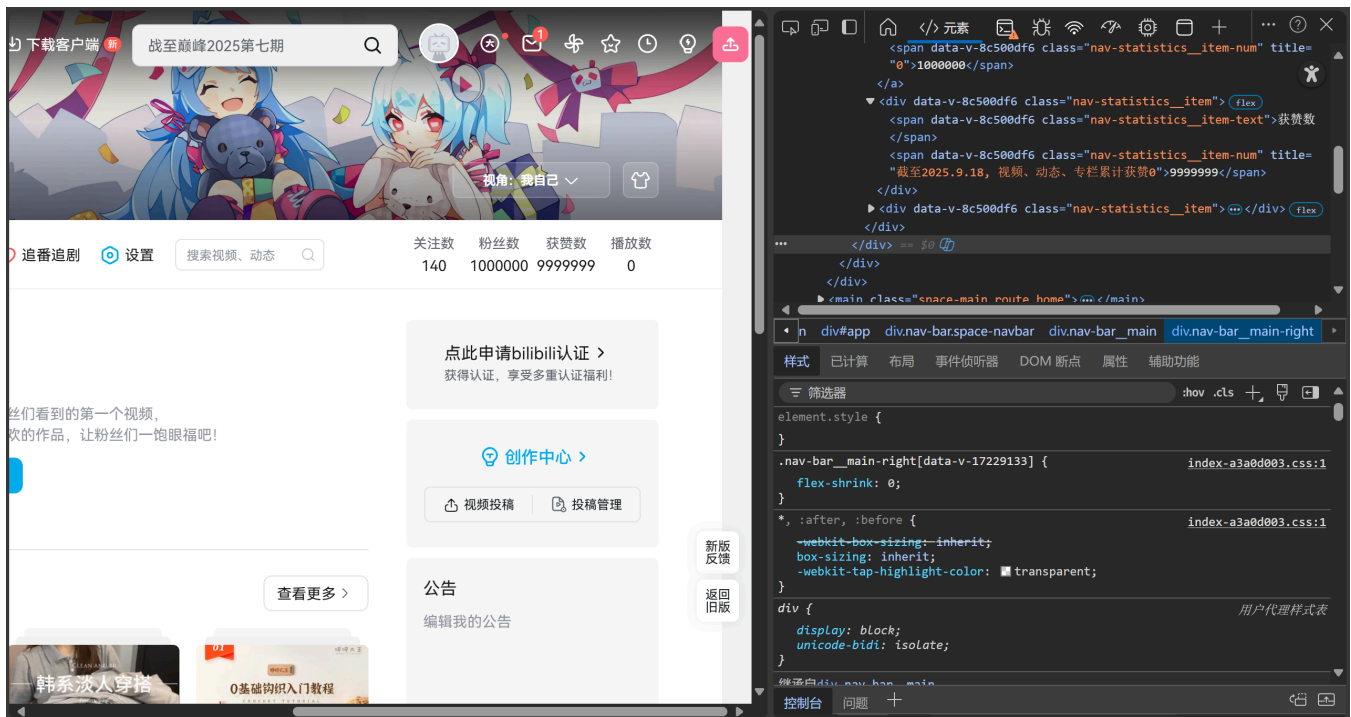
下载客户端 新
战至巅峰2025第七期
1
视角：我自己
追番追剧
设置
搜索视频、动态
关注数 140
粉丝数 1000000
获赞数 9999999
播放数 0
丝们看到的第一个视频，
欢的作品，让粉丝们一饱眼福吧！
点此申请bilibili认证 >
获得认证，享受多重认证福利！
创作中心 >
视频投稿
投稿管理
新版反馈
返回旧版
查看更多 >
公告
编辑我的公告
韩系淡人穿搭
01
0基础钩织入门教程

元素
<span data-v-8c500df6 class="nav-statistics__item-num" title="0">1000000</span>
</a>
<div data-v-8c500df6 class="nav-statistics__item"> flex
<span data-v-8c500df6 class="nav-statistics__item-text">获赞数
</span>
<span data-v-8c500df6 class="nav-statistics__item-num" title="截至2025.9.18, 视频、动态、专栏累计获赞0">9999999</span>
</div>
<div data-v-8c500df6 class="nav-statistics__item"> ··· </div> flex
</div>
</div> == $0
</div>
</div>
<main class="space-main route home"> ··· </main>
n div#app div.nav-bar.space-navbar div.nav-bar__main div.nav-bar__main-right
样式 已计算 布局 事件侦听器 DOM 断点 属性 辅助功能
筛选器 :hov .cls
element.style {
}
.nav-bar__main-right[data-v-17229133] { index-a3a0d003.css:1
flex-shrink: 0;
}
*, :after, :before { index-a3a0d003.css:1
-webkit-box-sizing: inherit;
box-sizing: inherit;
-webkit-tap-highlight-color: transparent;
}
div { 用户代理样式表
display: block;
unicode-bidi: isolate;
}
继承自div.nav-bar__main
控制台 问题 +